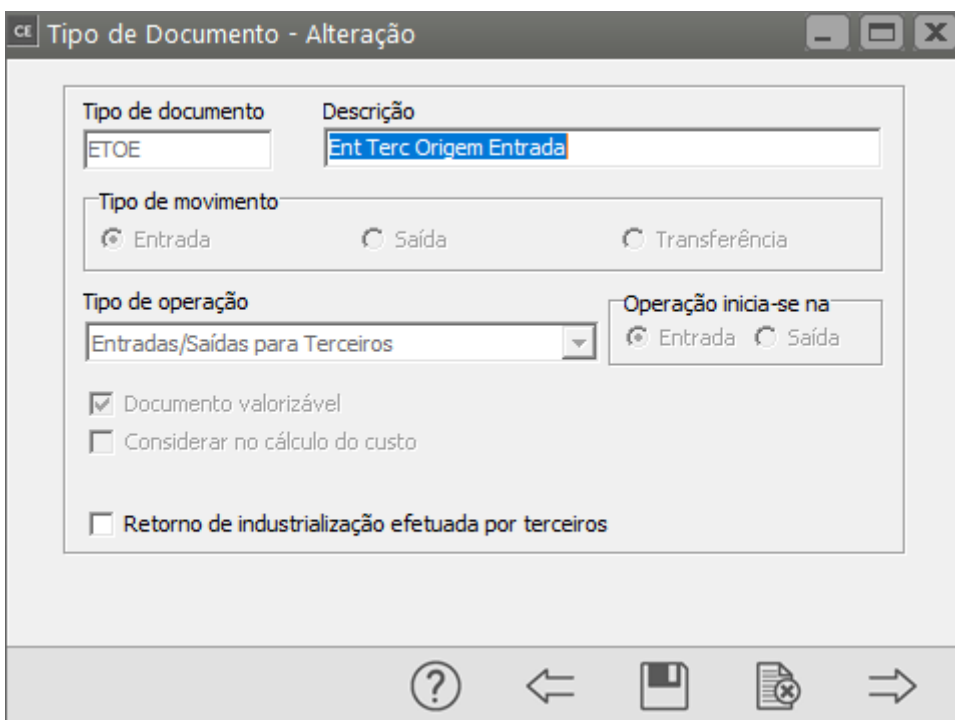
CE Tipo de Documento - Alteração

Tipo de documento
ETOE

Descrição
Ent Terc Origem Entrada

Tipo de movimento
Entrada
Saída
Transferência

Tipo de operação
Entradas/Saídas para Terceiros

Operação inicia-se na
Entrada
Saída

Documento valorizável
Considerar no cálculo do custo

Retorno de industrialização efetuada por terceiros

?